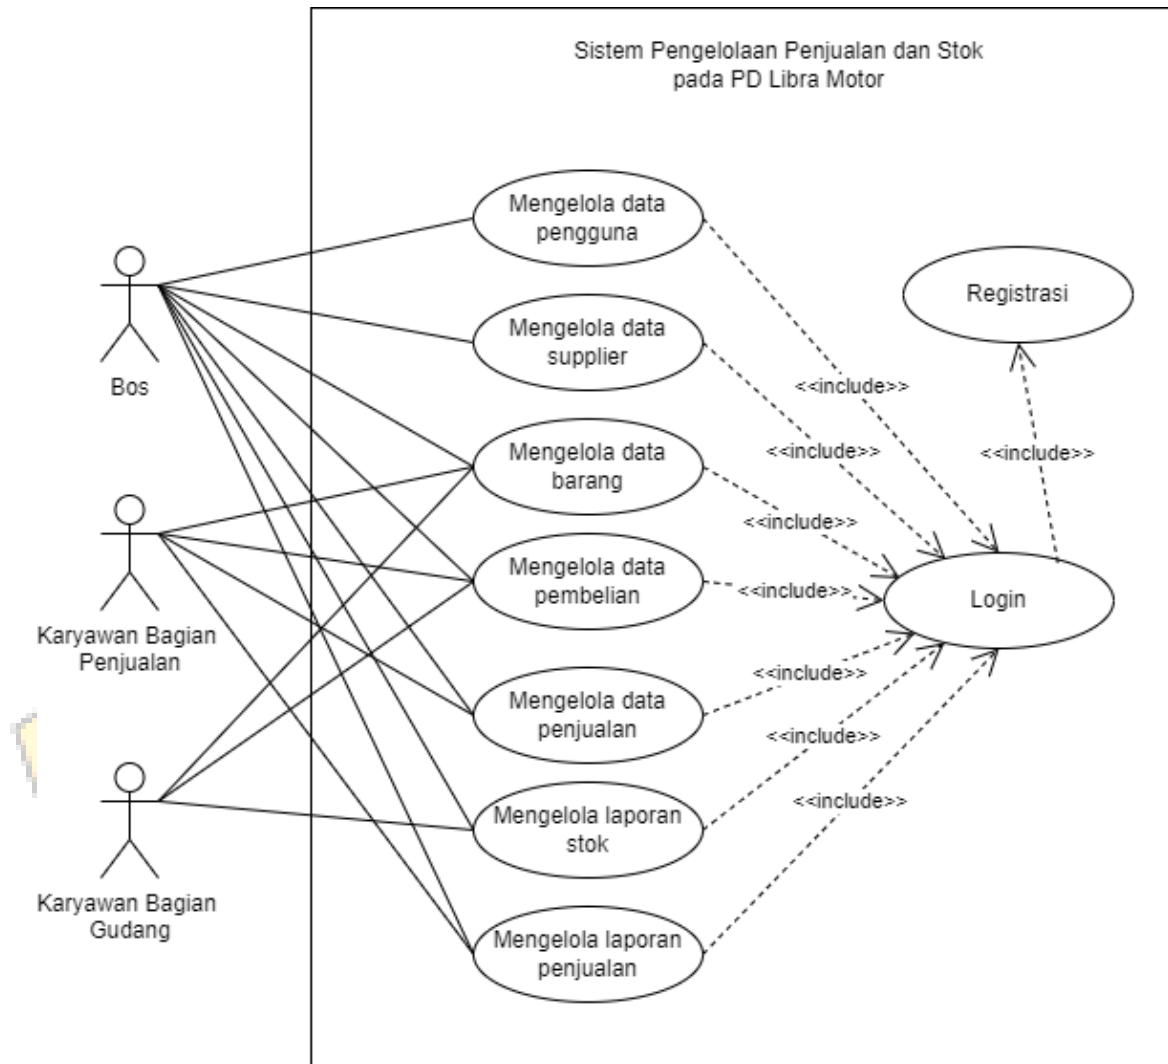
Sistem Pengelolaan Penjualan dan Stok pada PD Libra Motor

Bos

Karyawan Bagian Penjualan

Karyawan Bagian Gudang

Mengelola data pengguna

Mengelola data supplier

Mengelola data barang

Mengelola data pembelian

Mengelola data penjualan

Mengelola laporan stok

Mengelola laporan penjualan

Registrasi

Login

<<include>>

<<include>>

<<include>>

<<include>>

<<include>>

<<include>>

<<include>>

<<include>>